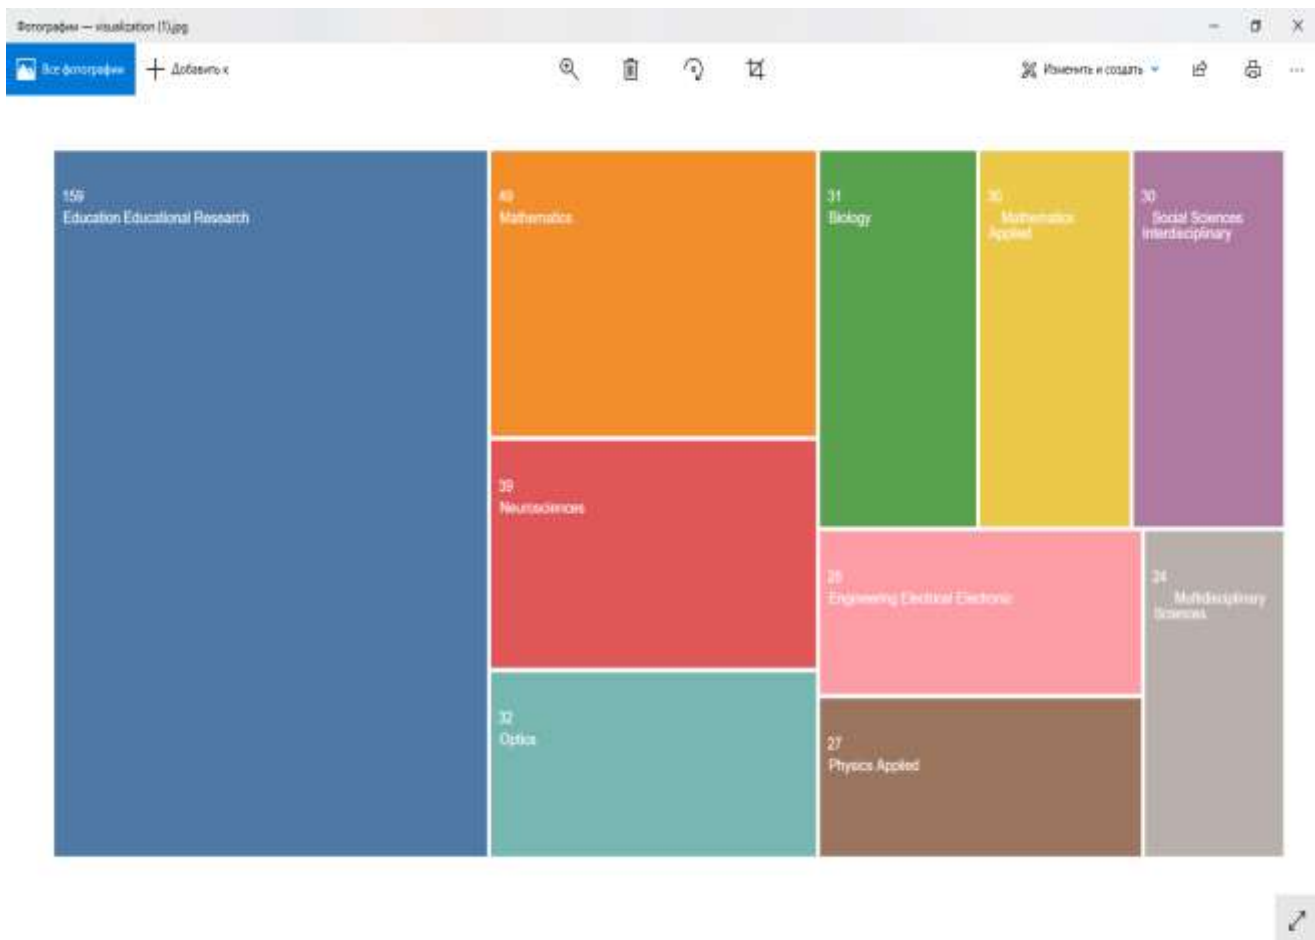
Фотографии — visualization (1).jpg

Все фотографии

Добавить к

Изменить и создать

159
Education Educational Research

49
Mathematics

31
Biology

30
Mathematics Applied

30
Social Sciences Interdisciplinary

39
Neurosciences

28
Engineering Electrical Electronic

24
Multidisciplinary Sciences

32
Optics

27
Physics Applied